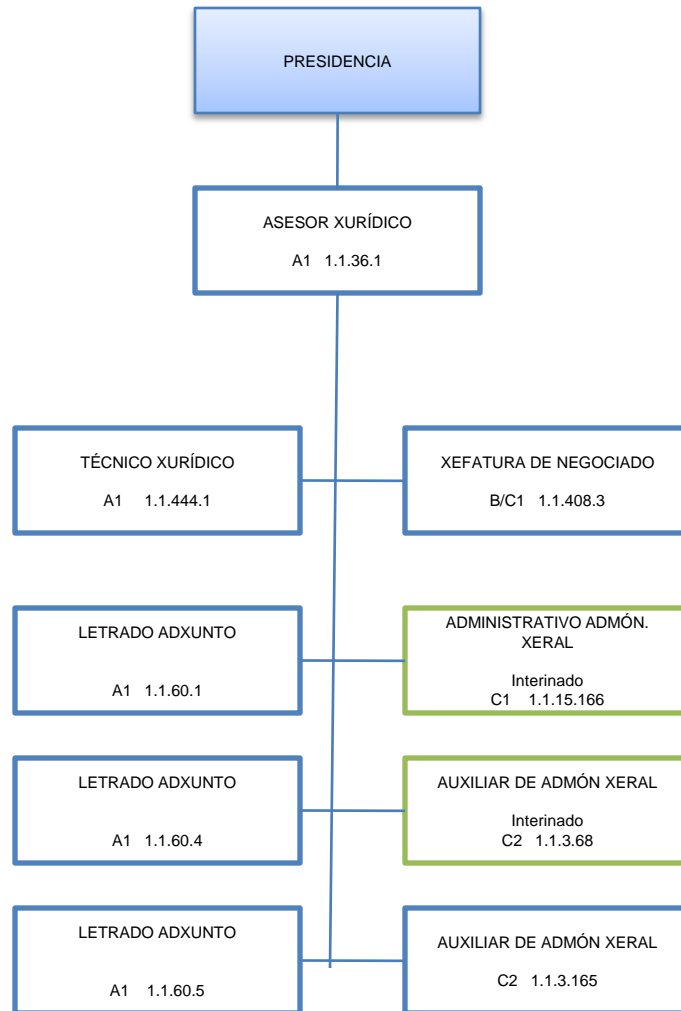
PRESIDENCIA

ASESOR XURÍDICO
A1 1.1.36.1

TÉCNICO XURÍDICO
A1 1.1.444.1

XEFATURA DE NEGOCIADO
B/C1 1.1.408.3

LETRADO ADXUNTO
A1 1.1.60.1

ADMINISTRATIVO ADMÓN. XERAL
Interinado
C1 1.1.15.166

LETRADO ADXUNTO
A1 1.1.60.4

AUXILIAR DE ADMÓN XERAL
Interinado
C2 1.1.3.68

LETRADO ADXUNTO
A1 1.1.60.5

AUXILIAR DE ADMÓN XERAL
C2 1.1.3.165